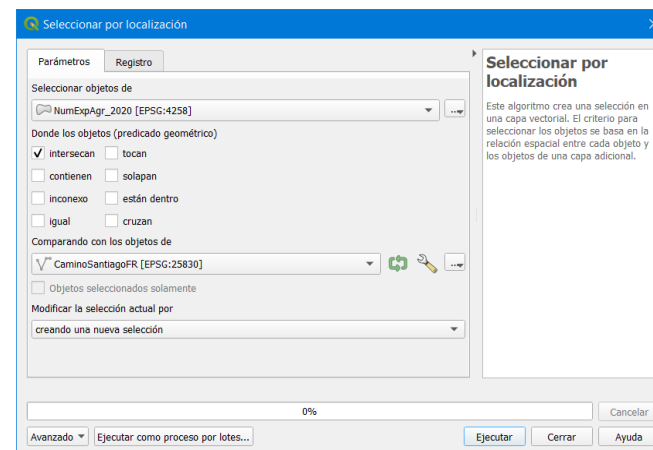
Seleccionar por localización

Parámetros
Registro

Seleccionar objetos de
NumExpAgr_2020 [EPSG:4258]
...

Donde los objetos (predicado geométrico)
✓ intersecan
tocan
contienen
solapan
inconexo
están dentro
igual
cruzan

Comparando con los objetos de
CaminoSantiagoFR [EPSG:25830]
...
Objetos seleccionados solamente

Modificar la selección actual por
creando una nueva selección

Seleccionar por localización

Este algoritmo crea una selección en una capa vectorial. El criterio para seleccionar los objetos se basa en la relación espacial entre cada objeto y los objetos de una capa adicional.

0%
Cancelar

Avanzado
Ejecutar como proceso por lotes...
Ejecutar
Cerrar
Ayuda